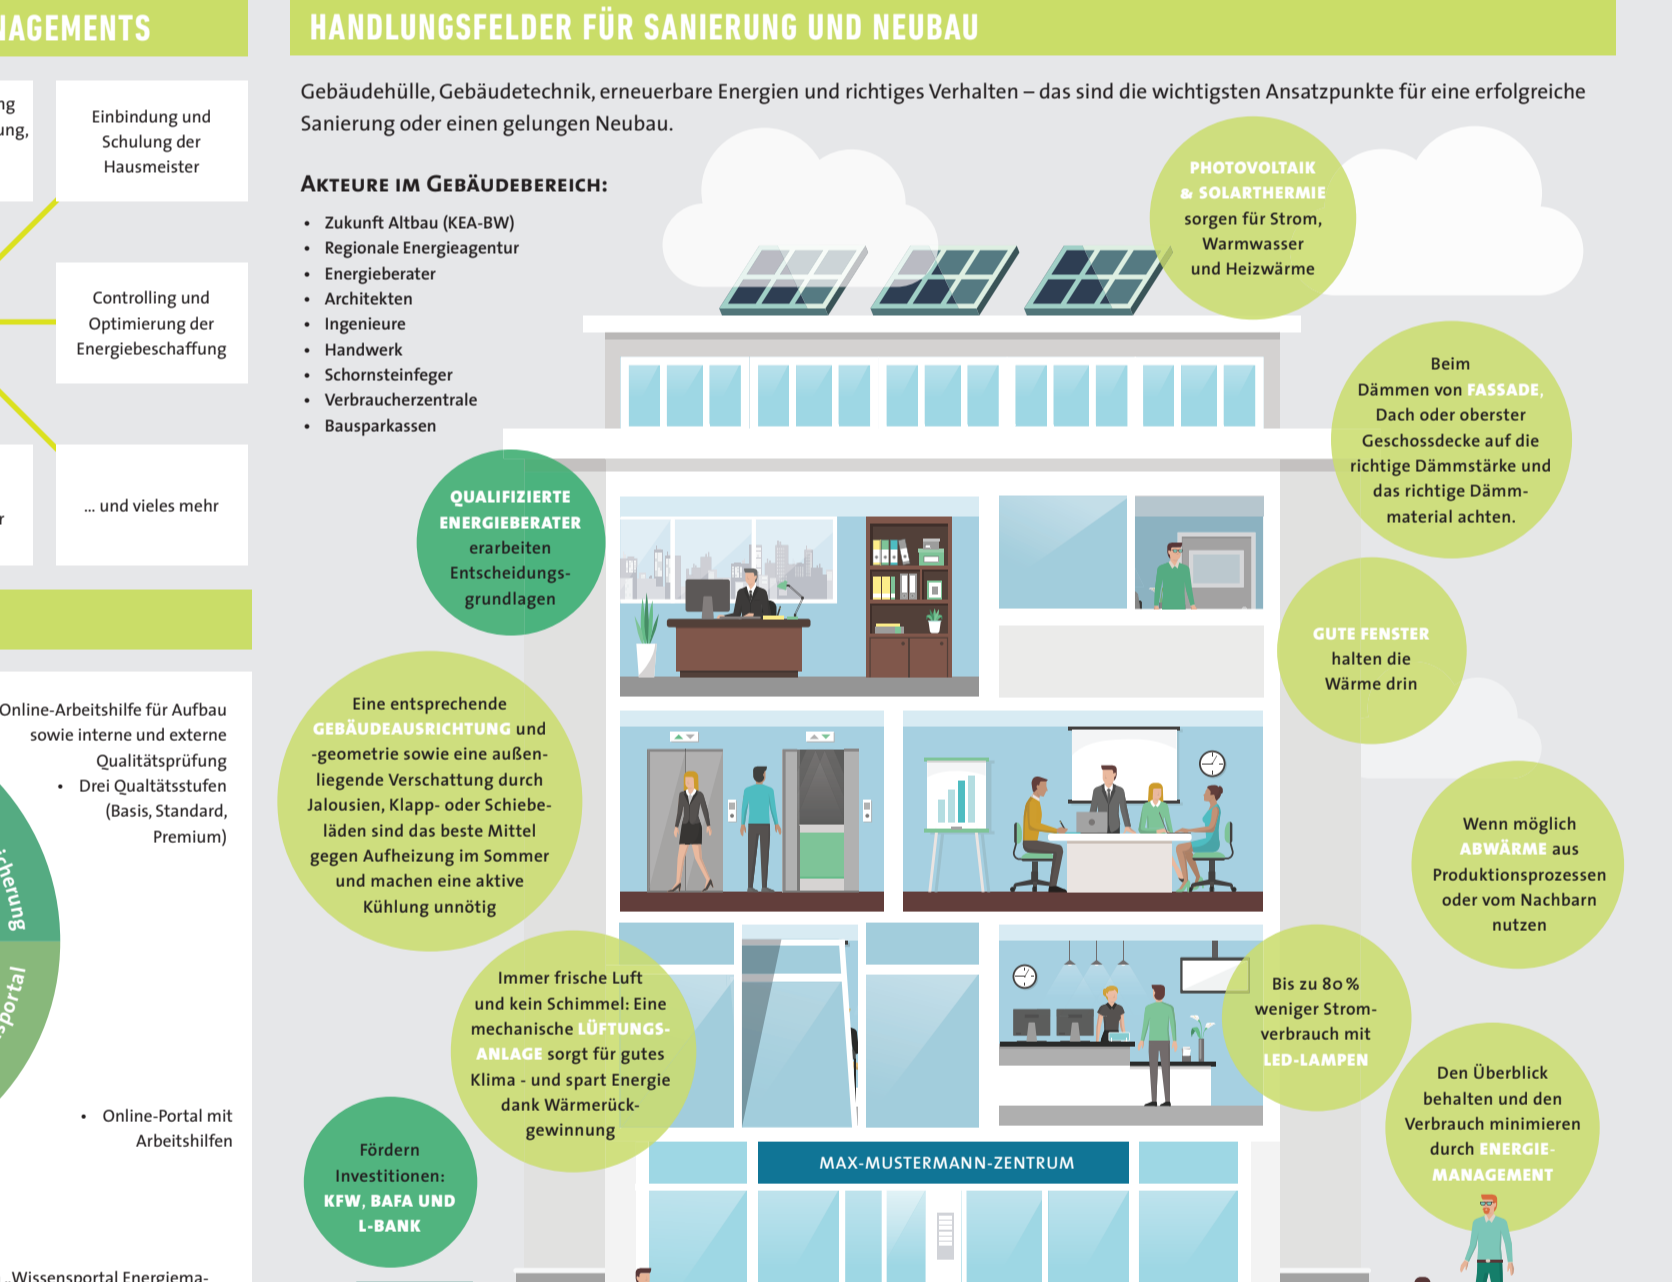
IAGEMENTS

ng
ung,

Einbindung und Schulung der Hausmeister

Controlling und Optimierung der Energiebeschaffung

r

... und vieles mehr

Online-Arbeitshilfe für Aufbau sowie interne und externe Qualitätsprüfung

• Drei Qualtätsstufen (Basis, Standard, Premium)

cherung

portal

• Online-Portal mit Arbeitshilfen

Wissensportal Energiema-

HANDLUNGSFELDER FÜR SANIERUNG UND NEUBAU

Gebäudehülle, Gebäudetechnik, erneuerbare Energien und richtiges Verhalten – das sind die wichtigsten Ansatzpunkte für eine erfolgreiche Sanierung oder einen gelungen Neubau.

AKTEURE IM GEBÄUDEBEREICH:

• Zukunft Altbau (KEA-BW)
• Regionale Energieagentur
• Energieberater
• Architekten
• Ingenieure
• Handwerk
• Schornsteinfeger
• Verbraucherzentrale
• Bausparkassen

PHOTOVOLTAIK & SOLARTHERMIE sorgen für Strom, Warmwasser und Heizwärme

Beim Dämmen von FASSADE, Dach oder oberster Geschossdecke auf die richtige Dämmstärke und das richtige Dämm-material achten.

QUALIFIZIERTE ENERGIEBERATER erarbeiten Entscheidungs-grundlagen

GUTE FENSTER halten die Wärme drin

Eine entsprechende GEBÄUDEAUSRICHTUNG und -geometrie sowie eine außen-liegende Verschattung durch Jalousien, Klapp- oder Schiebe-läden sind das beste Mittel gegen Aufheizung im Sommer und machen eine aktive Kühlung unnötig

Wenn möglich ABWÄRME aus Produktionsprozessen oder vom Nachbarn nutzen

Immer frische Luft und kein Schimmel: Eine mechanische LÜFTUNGS-ANLAGE sorgt für gutes Klima - und spart Energie dank Wärmerück-gewinnung

Bis zu 80 % weniger Strom-verbrauch mit LED-LAMPEN

Den Überblick behalten und den Verbrauch minimieren durch ENERGIE-MANAGEMENT

Fördern Investitionen: KFW, BAFA UND L-BANK

MAX-MUSTERMANN-ZENTRUM